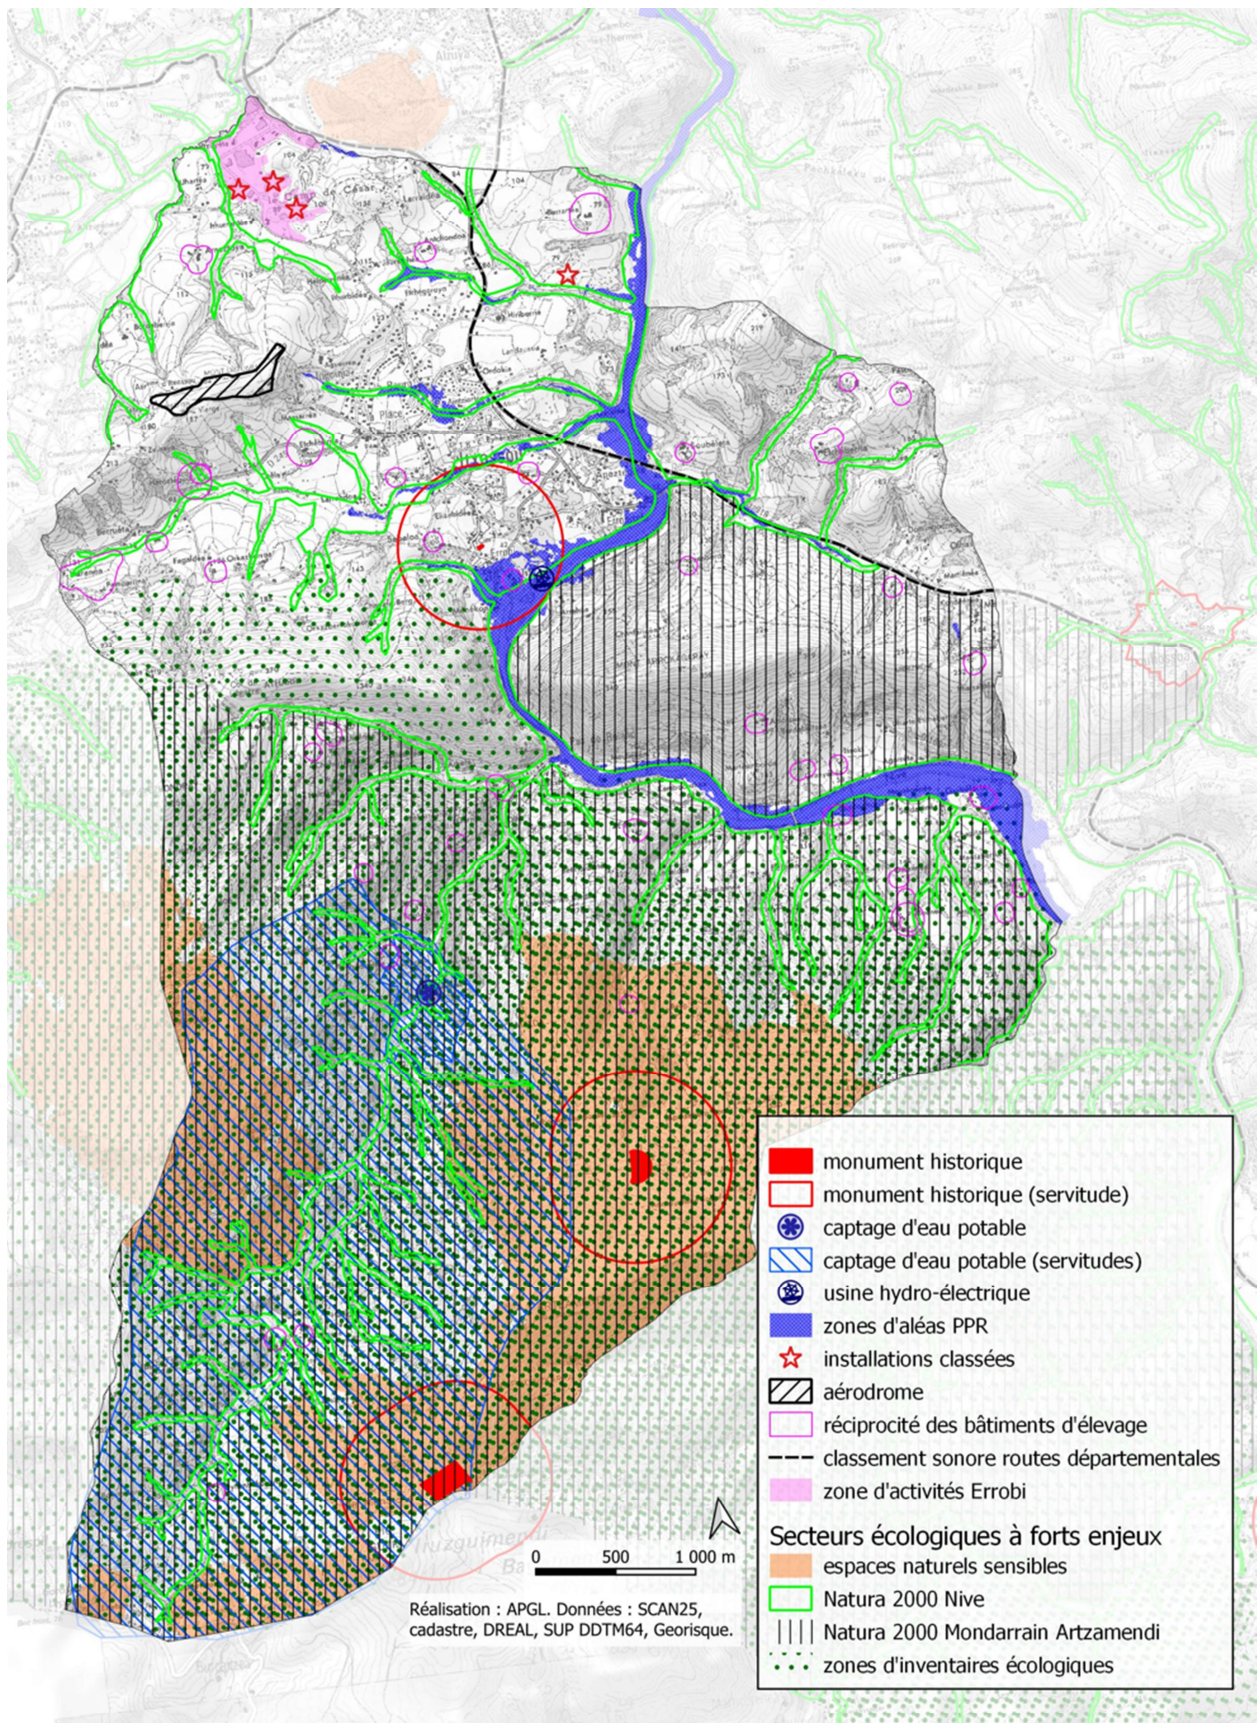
monument historique
monument historique (servitude)
captage d'eau potable
captage d'eau potable (servitudes)
usine hydro-électrique
zones d'aléas PPR
installations classées
aérodrome
réciprocité des bâtiments d'élevage
classement sonore routes départementales
zone d'activités Errobi

Secteurs écologiques à forts enjeux
espaces naturels sensibles
Natura 2000 Nive
Natura 2000 Mondarrain Artzamendi
zones d'inventaires écologiques

0 500 1 000 m

Réalisation : APGL. Données : SCAN25, cadastre, DREAL, SUP DDTM64, Georisque.